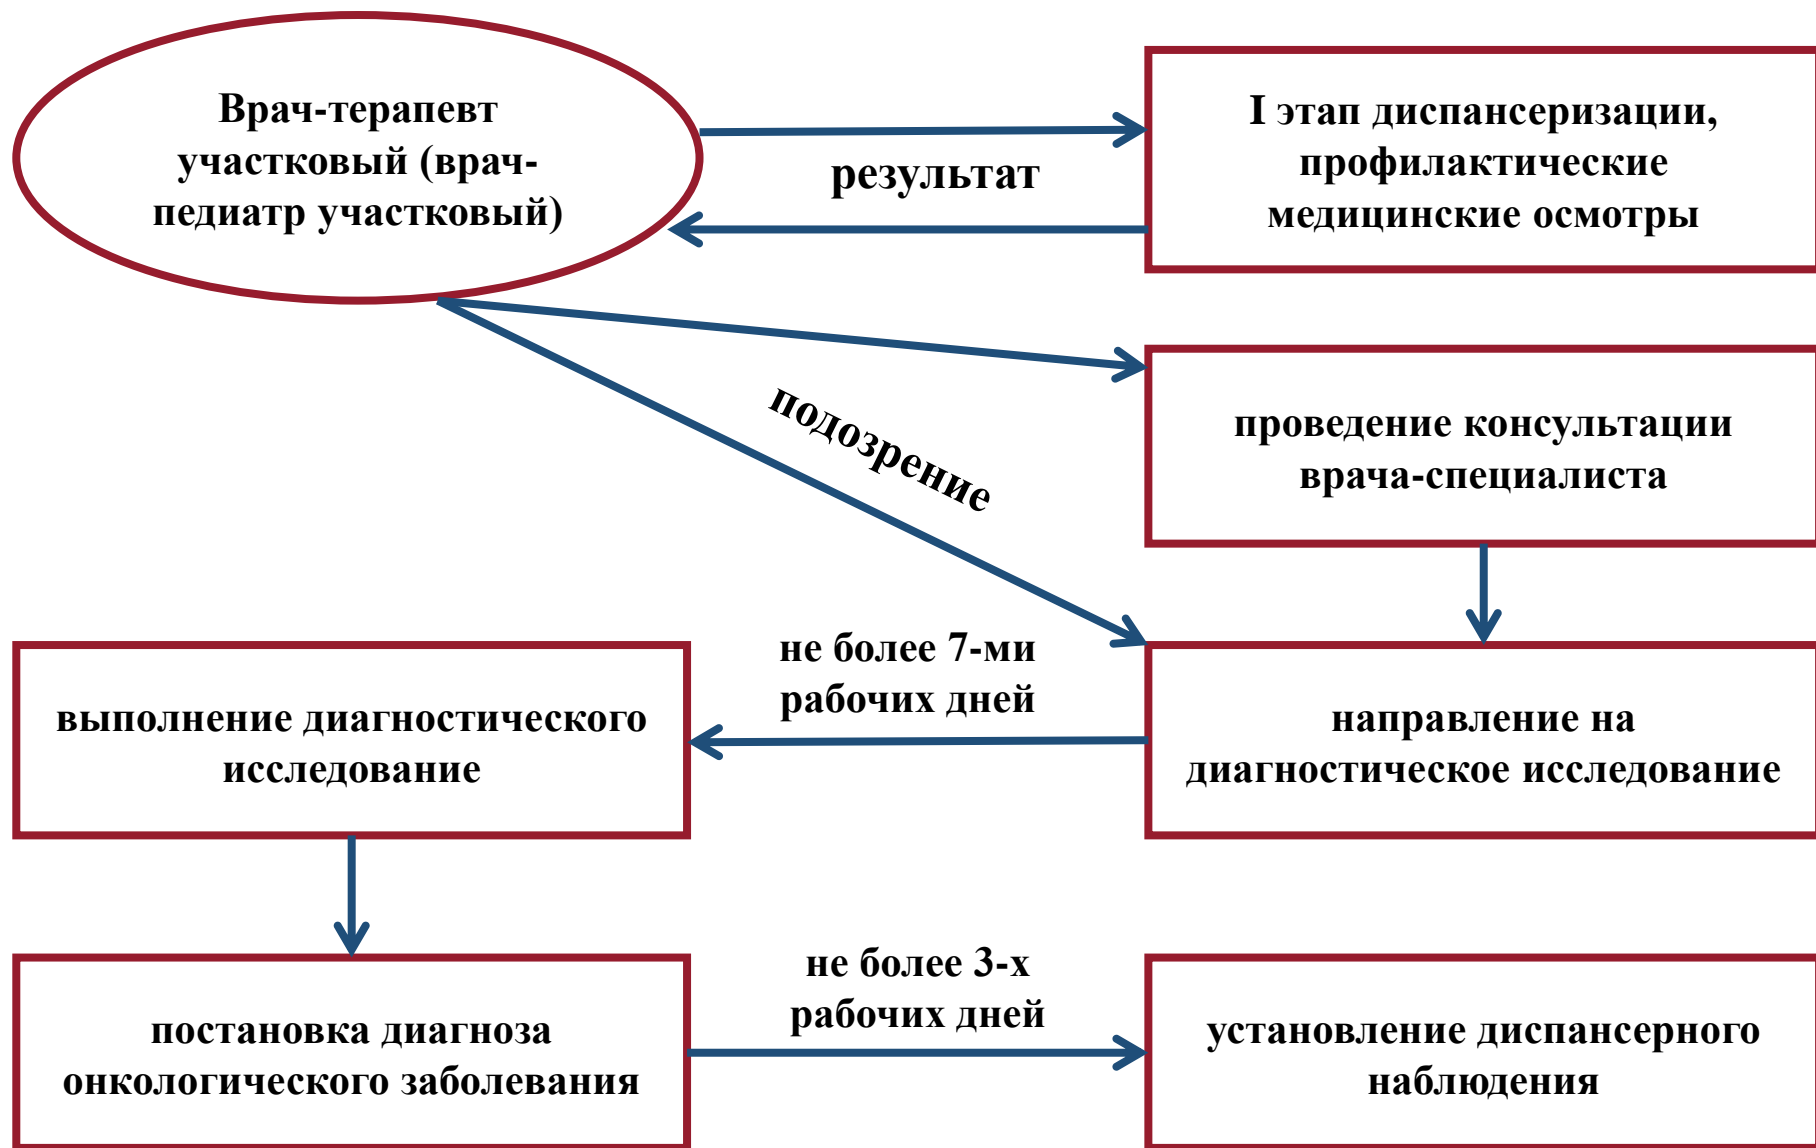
Врач-терапевт участковый (врач-педиатр участковый)

результат

I этап диспансеризации, профилактические медицинские осмотры

подозрение

проведение консультации врача-специалиста

не более 7-ми рабочих дней

выполнение диагностического исследование

направление на диагностическое исследование

постановка диагноза онкологического заболевания

не более 3-х рабочих дней

установление диспансерного наблюдения